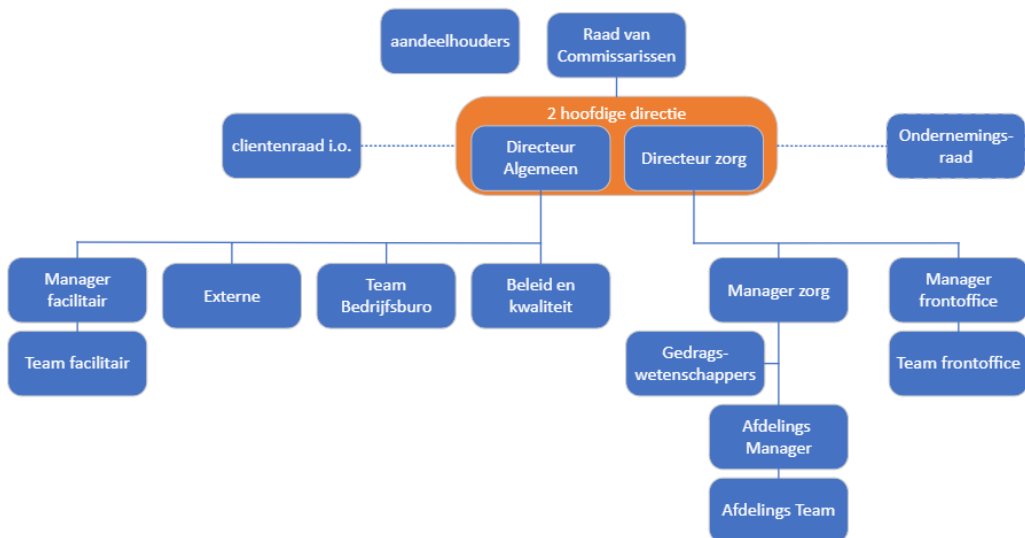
aandeelhouders

Raad van Commissarissen

2 hoofdige directie

clientenraad i.o.

Directeur Algemeen

Directeur zorg

Ondernemings-raad

Manager facilitair

Externe

Team Bedrijfsburo

Beleid en kwaliteit

Manager zorg

Manager frontoffice

Team facilitair

Gedrags-wetenschappers

Team frontoffice

Afdelings Manager

Afdelings Team